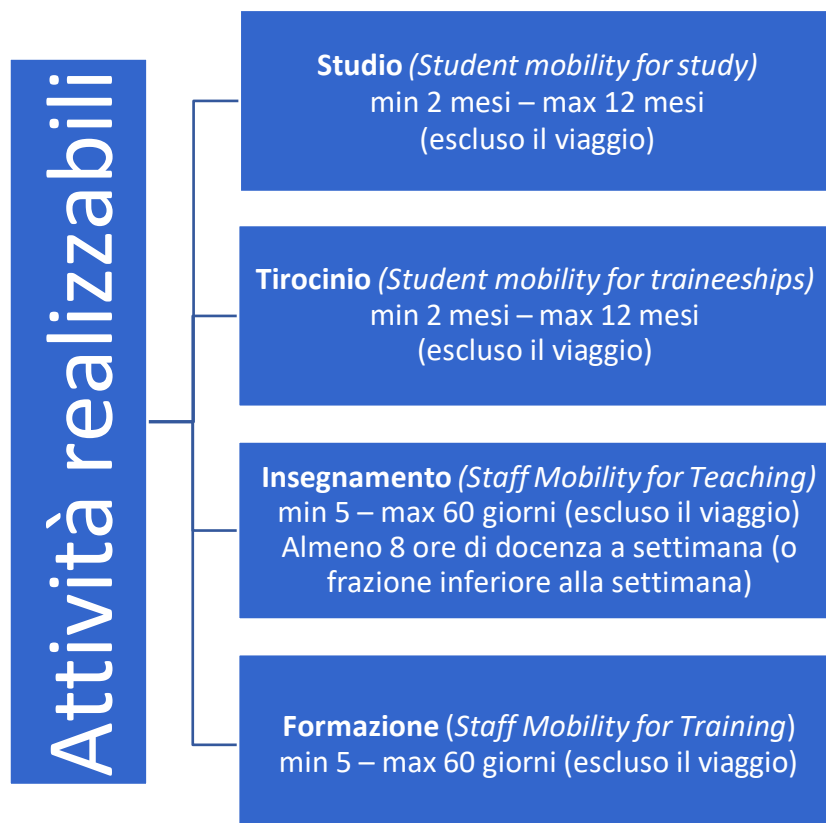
Attività realizzabili

Studio (Student mobility for study)
min 2 mesi – max 12 mesi
(escluso il viaggio)

Tirocinio (Student mobility for traineeships)
min 2 mesi – max 12 mesi
(escluso il viaggio)

Insegnamento (Staff Mobility for Teaching)
min 5 – max 60 giorni (escluso il viaggio)
Almeno 8 ore di docenza a settimana (o frazione inferiore alla settimana)

Formazione (Staff Mobility for Training)
min 5 – max 60 giorni (escluso il viaggio)